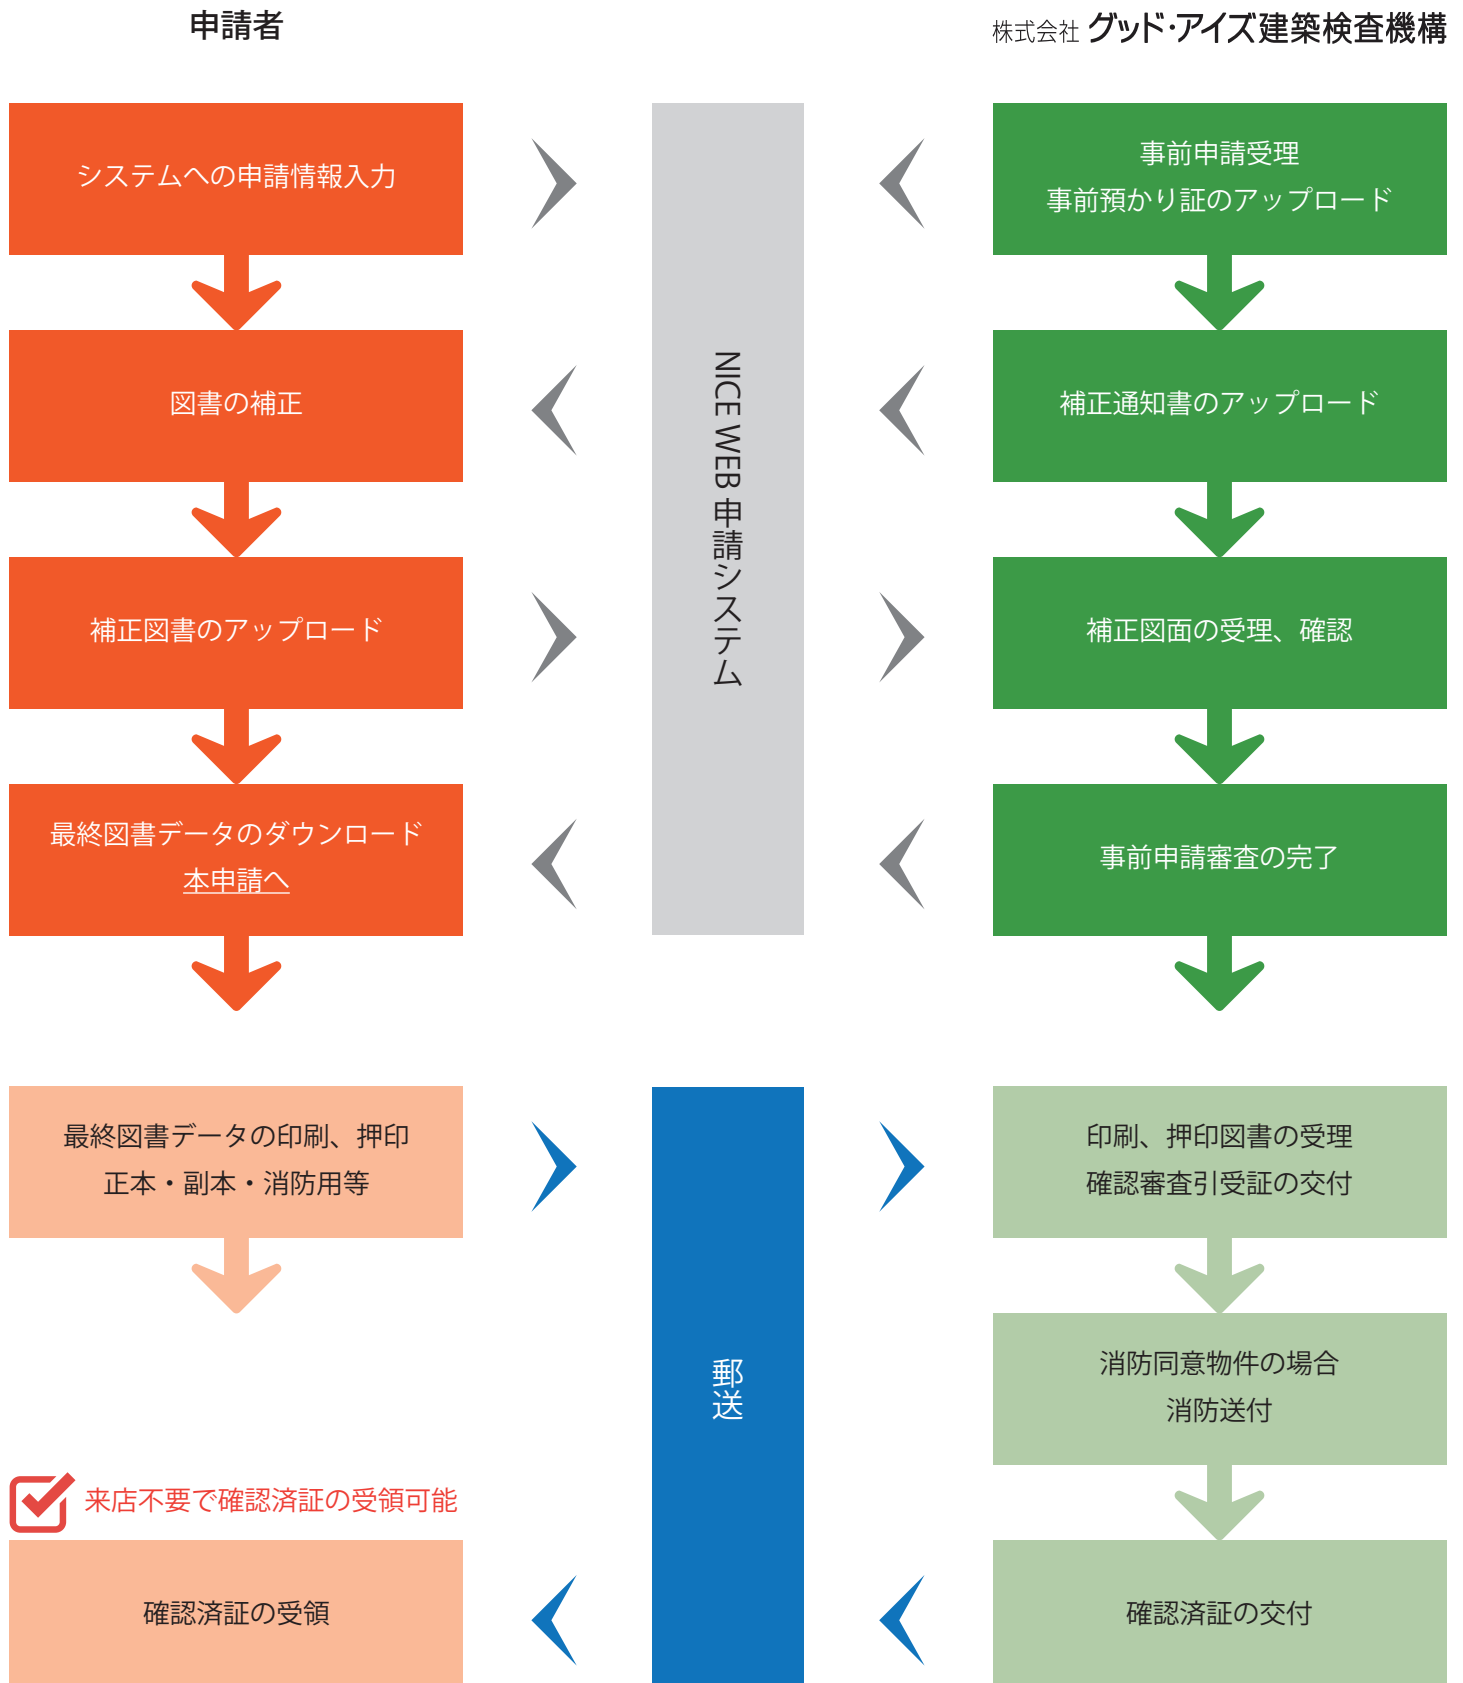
申請者

株式会社 グッド·アイズ建築検査機構

システムへの申請情報入力

事前申請受理
事前預かり証のアップロード

図書の補正

補正通知書のアップロード

補正図書のアップロード

補正図面の受理、確認

最終図書データのダウンロード
本申請へ

事前申請審査の完了

NICE WEB 申請システム

最終図書データの印刷、押印
正本・副本・消防用等

印刷、押印図書の受理
確認審査引受証の交付

郵送

消防同意物件の場合
消防送付

来店不要で確認済証の受領可能

確認済証の受領

確認済証の交付